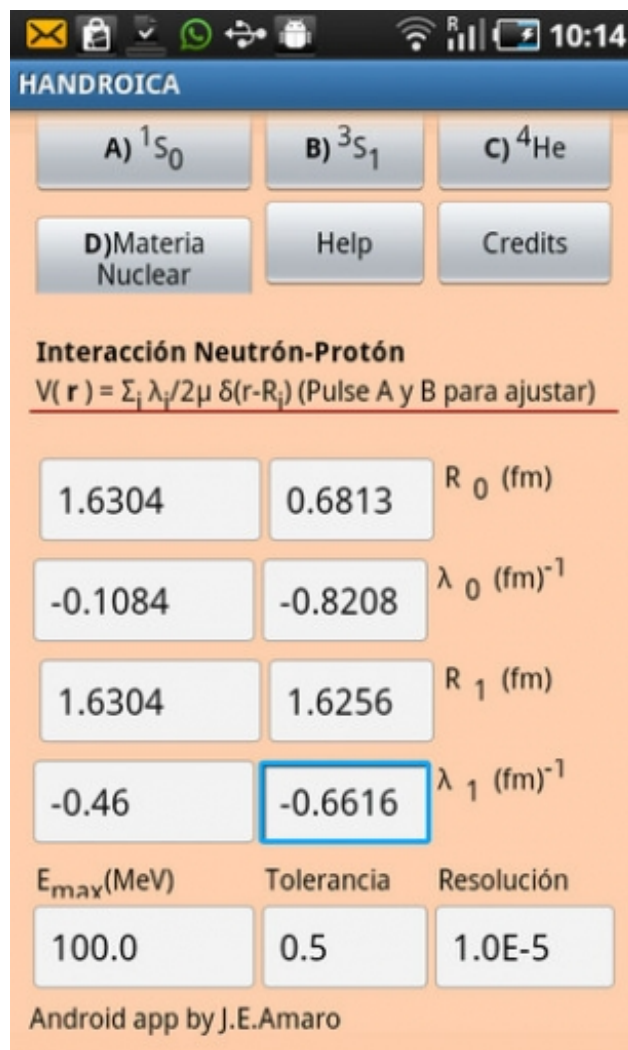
10:14

HANDROICA

A) $^1S_0$

B) $^3S_1$

C) $^4$He

D)Materia Nuclear

Help

Credits

Interacción Neutrón-Protón

V( **r** ) = $\Sigma_i \lambda_i/2\mu\ \delta(r-R_i)$ (Pulse A y B para ajustar)

| | | |
|---|---|---|
| 1.6304 | 0.6813 | $R_0$ (fm) |
| -0.1084 | -0.8208 | $\lambda_0$ (fm)$^{-1}$ |
| 1.6304 | 1.6256 | $R_1$ (fm) |
| -0.46 | -0.6616 | $\lambda_1$ (fm)$^{-1}$ |

| $E_{max}$(MeV) | Tolerancia | Resolución |
|---|---|---|
| 100.0 | 0.5 | 1.0E-5 |

Android app by J.E.Amaro